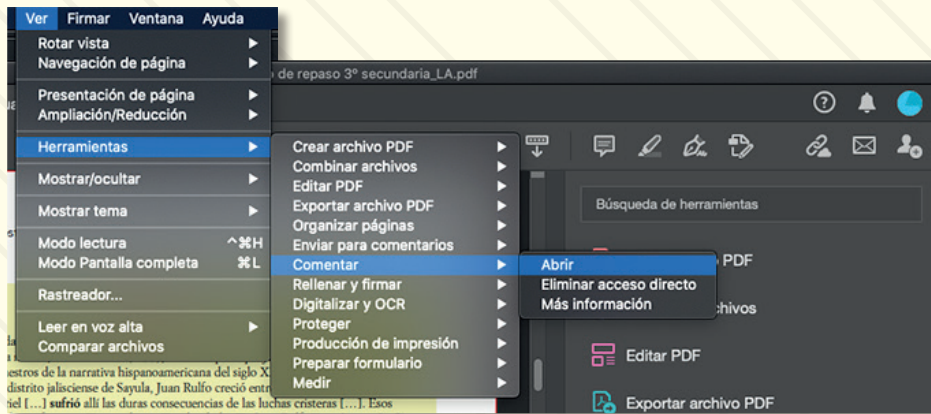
Ver Firmar Ventana Ayuda
Rotar vista
Navegación de página
Presentación de página
Ampliación/Reducción
Herramientas
Mostrar/ocultar
Mostrar tema
Modo lectura ^⌘H
Modo Pantalla completa ⌘L
Rastreador...
Leer en voz alta
Comparar archivos

de repaso 3º secundaria_LA.pdf

Crear archivo PDF
Combinar archivos
Editar PDF
Exportar archivo PDF
Organizar páginas
Enviar para comentarios
Comentar
Rellenar y firmar
Digitalizar y OCR
Proteger
Producción de impresión
Preparar formulario
Medir

Abrir
Eliminar acceso directo
Más información

Búsqueda de herramientas
PDF
chivos
Editar PDF
Exportar archivo PDF

estros de la narrativa hispanoamericana del siglo X
distrito jalisciense de Sayula, Juan Rulfo creció entr
tiel […] sufrió allí las duras consecuencias de las luchas cristeras […]. Esos